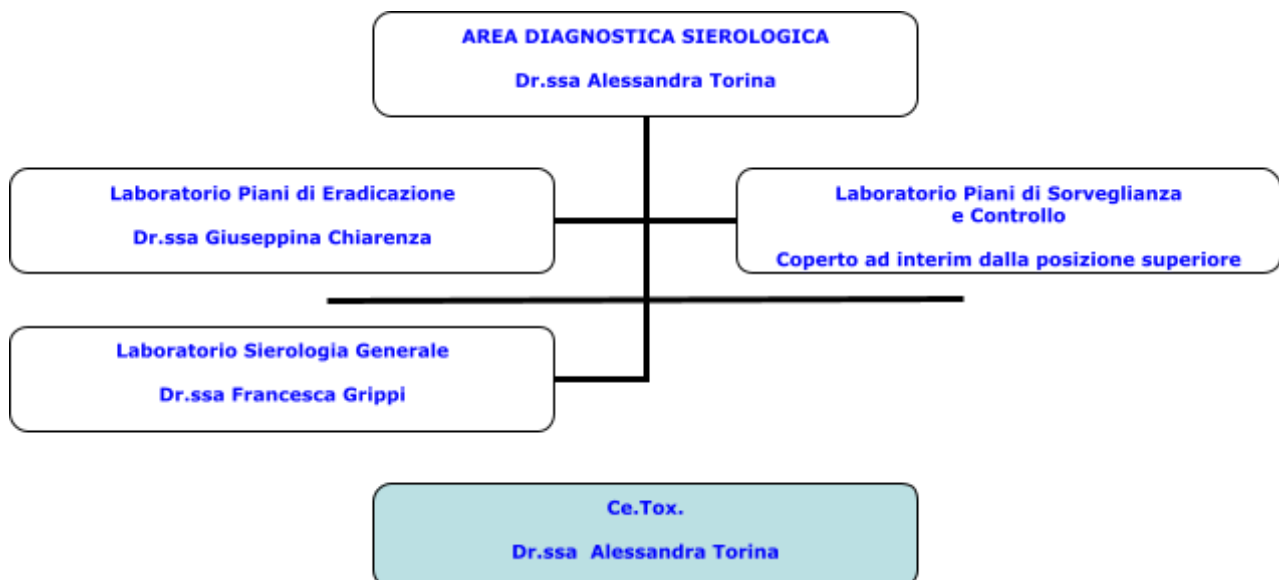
AREA DIAGNOSTICA SIEROLOGICA

Dr.ssa Alessandra Torina

Laboratorio Piani di Eradicazione

Dr.ssa Giuseppina Chiarenza

Laboratorio Piani di Sorveglianza e Controllo

Coperto ad interim dalla posizione superiore

Laboratorio Sierologia Generale

Dr.ssa Francesca Grippi

Ce.Tox.

Dr.ssa Alessandra Torina